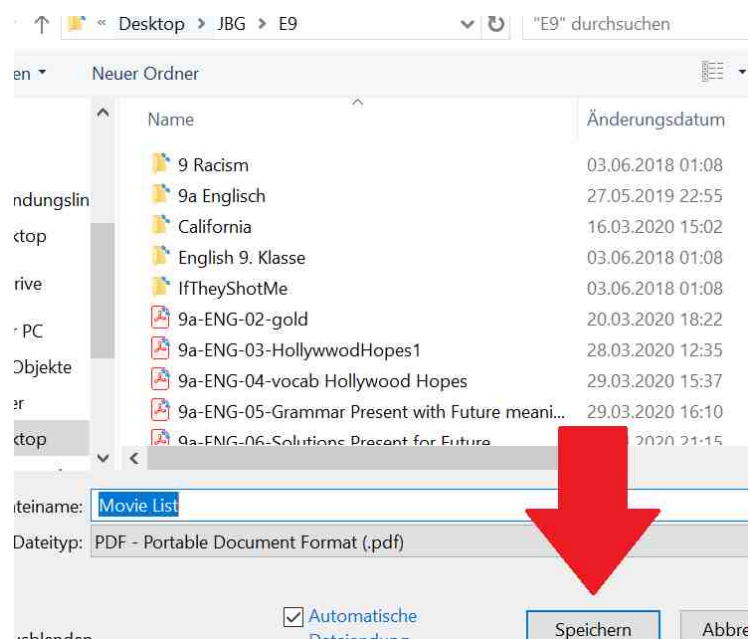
« Desktop > JBG > E9

"E9" durchsuchen

en ▾

Neuer Ordner

ndungslin

ktop

rive

r PC

Objekte

er

ktop

Name

Änderungsdatum

9 Racism 03.06.2018 01:08

9a Englisch 27.05.2019 22:55

California 16.03.2020 15:02

English 9. Klasse 03.06.2018 01:08

IfTheyShotMe 03.06.2018 01:08

9a-ENG-02-gold 20.03.2020 18:22

9a-ENG-03-HollywwodHopes1 28.03.2020 12:35

9a-ENG-04-vocab Hollywood Hopes 29.03.2020 15:37

9a-ENG-05-Grammar Present with Future meani... 29.03.2020 16:10

9a-ENG-06-Solutions Present for Future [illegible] 2020 21:15

ateiname: Movie List

Dateityp: PDF - Portable Document Format (.pdf)

ısblenden

Automatische Dateiendung

Speichern

Abbre